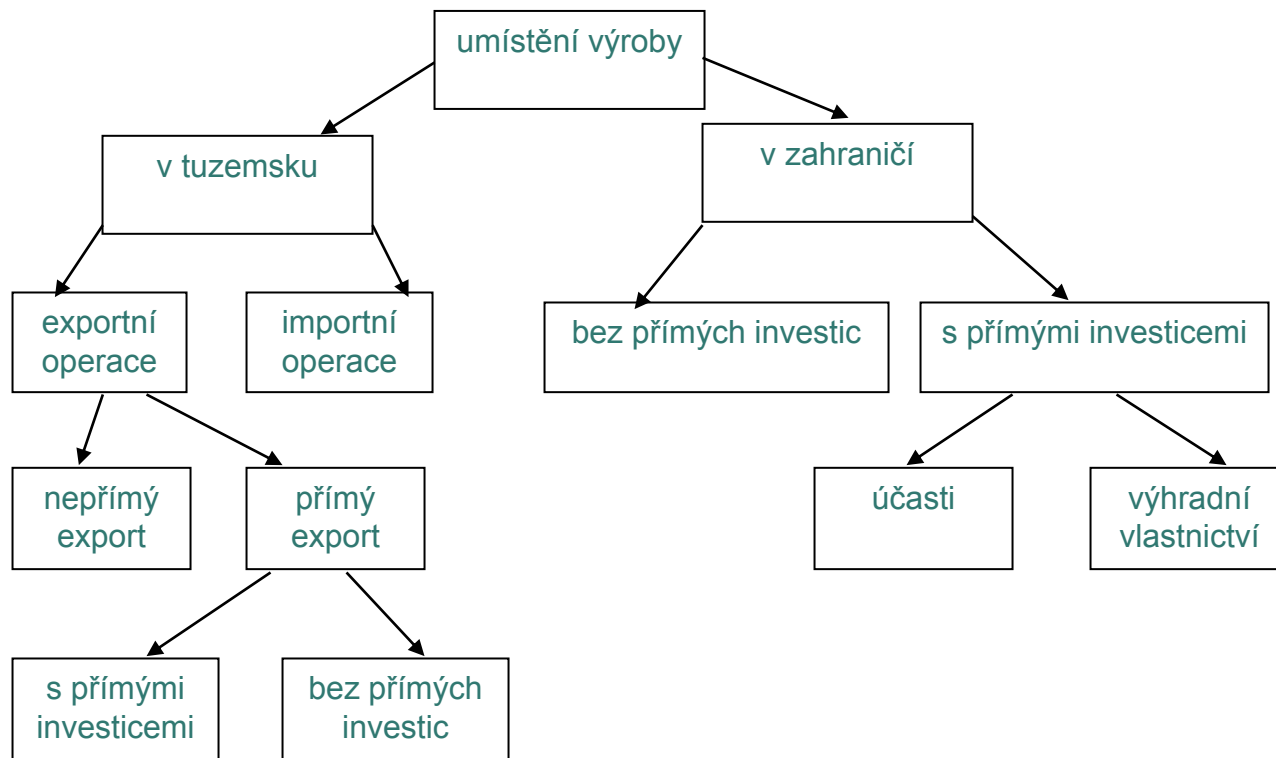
umístění výroby

v tuzemsku

v zahraničí

exportní operace

importní operace

bez přímých investic

s přímými investicemi

nepřímý export

přímý export

účasti

výhradní vlastnictví

s přímými investicemi

bez přímých investic